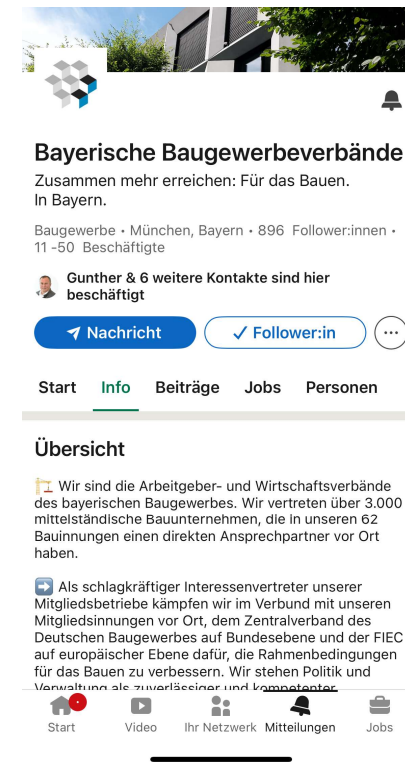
Bayerische Baugewerbeverbände

Zusammen mehr erreichen: Für das Bauen. In Bayern.

Baugewerbe • München, Bayern • 896 Follower:innen • 11 -50 Beschäftigte

Gunther & 6 weitere Kontakte sind hier beschäftigt

Nachricht

✓ Follower:in

Start Info Beiträge Jobs Personen

Übersicht

🏗️ Wir sind die Arbeitgeber- und Wirtschaftsverbände des bayerischen Baugewerbes. Wir vertreten über 3.000 mittelständische Bauunternehmen, die in unseren 62 Bauinnungen einen direkten Ansprechpartner vor Ort haben.

➡️ Als schlagkräftiger Interessenvertreter unserer Mitgliedsbetriebe kämpfen wir im Verbund mit unseren Mitgliedsinnungen vor Ort, dem Zentralverband des Deutschen Baugewerbes auf Bundesebene und der FIEC auf europäischer Ebene dafür, die Rahmenbedingungen für das Bauen zu verbessern. Wir stehen Politik und Verwaltung als zuverlässiger und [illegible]

Start Video Ihr Netzwerk Mitteilungen Jobs